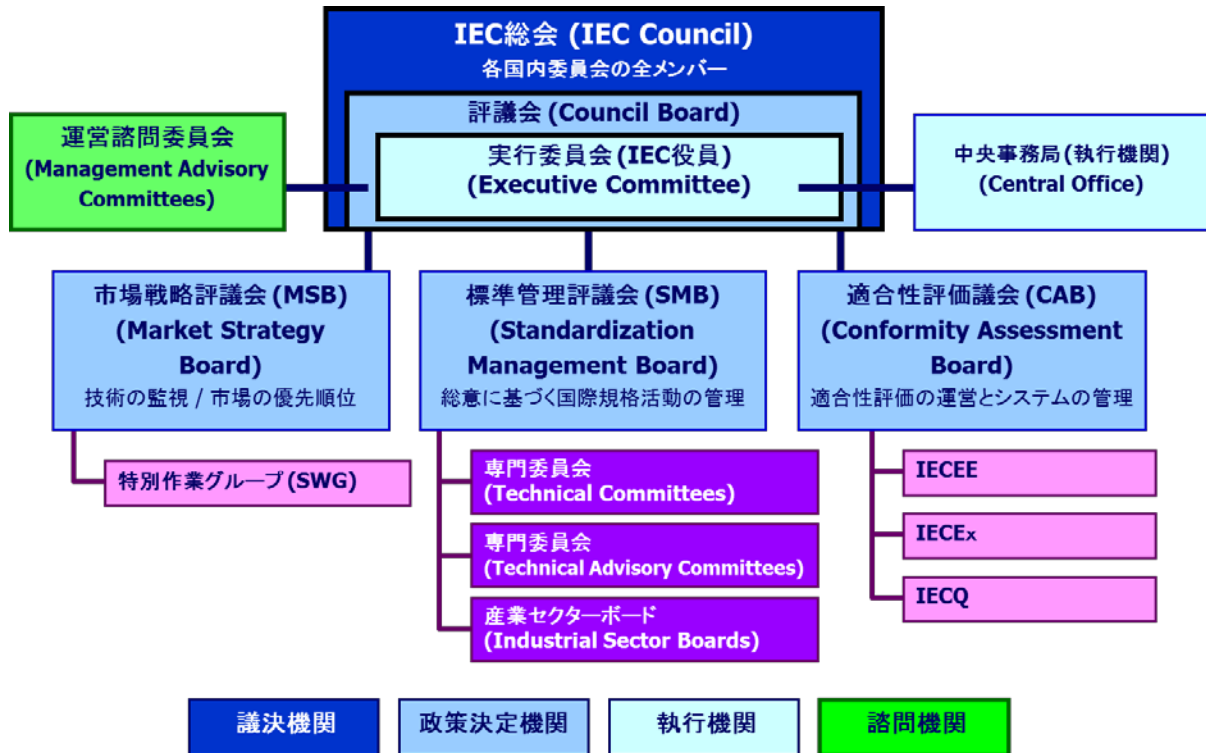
IEC総会 (IEC Council)
各国内委員会の全メンバー

評議会 (Council Board)

実行委員会 (IEC役員)
(Executive Committee)

運営諮問委員会
(Management Advisory Committees)

中央事務局 (執行機関)
(Central Office)

市場戦略評議会 (MSB)
(Market Strategy Board)
技術の監視 / 市場の優先順位

標準管理評議会 (SMB)
(Standardization Management Board)
総意に基づく国際規格活動の管理

適合性評価議会 (CAB)
(Conformity Assessment Board)
適合性評価の運営とシステムの管理

特別作業グループ (SWG)

専門委員会
(Technical Committees)

専門委員会
(Technical Advisory Committees)

産業セクターボード
(Industrial Sector Boards)

IECEE

IECEx

IECQ

議決機関

政策決定機関

執行機関

諮問機関